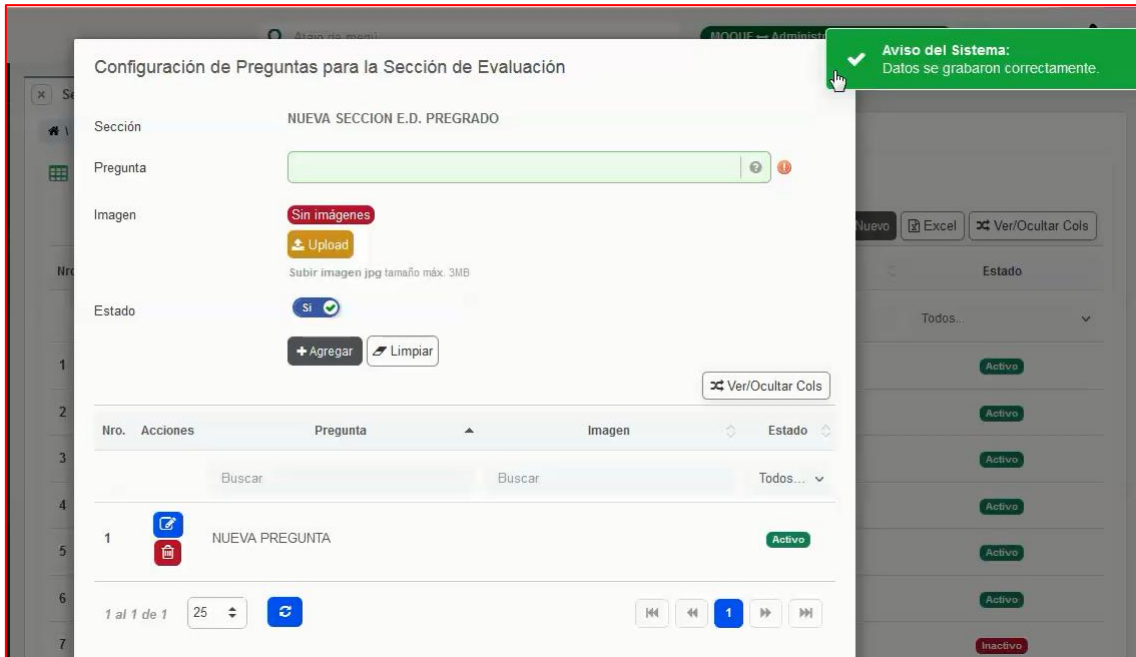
Atajo de menú

MODULE Administr

Aviso del Sistema:
Datos se grabaron correctamente.

Configuración de Preguntas para la Sección de Evaluación

Sección NUEVA SECCION E.D. PREGRADO

Pregunta

Imagen Sin imágenes

Upload

Subir imagen jpg tamaño máx. 3MB

Estado Si

+ Agregar Limpiar

Ver/Ocultar Cols

| Nro. | Acciones | Pregunta | Imagen | Estado |
|---|---|---|---|---|
| | | Buscar | Buscar | Todos... |
| 1 | | NUEVA PREGUNTA | | Activo |

1 al 1 de 1 25

1

Nuevo Excel Ver/Ocultar Cols

Nro

Estado

Todos...

1 Activo
2 Activo
3 Activo
4 Activo
5 Activo
6 Activo
7 Inactivo